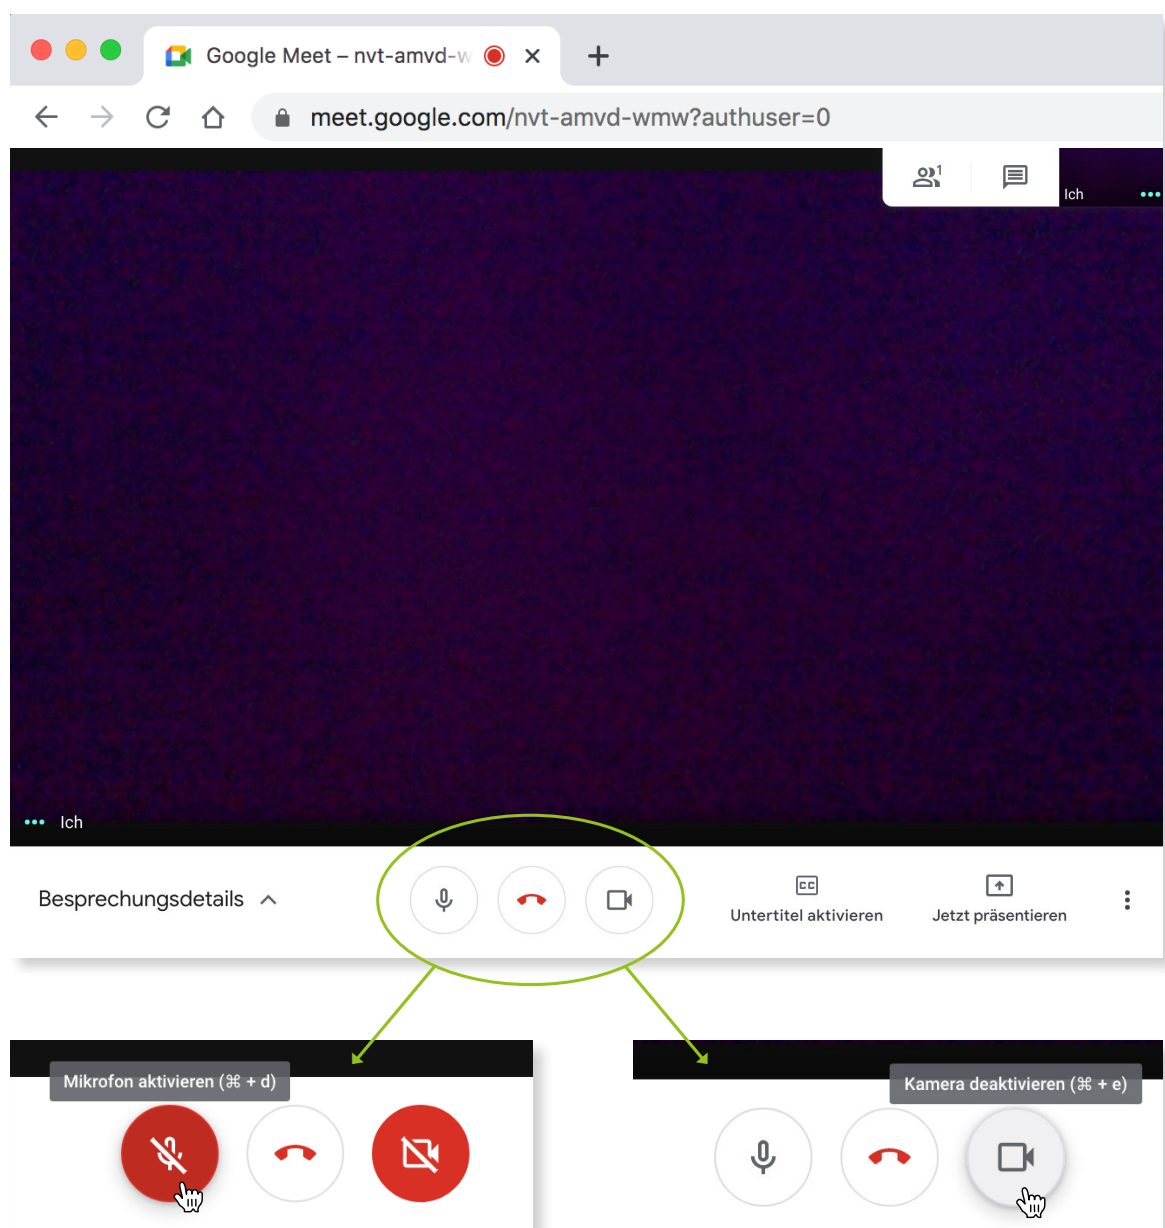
Google Meet – nvt-amvd-w

meet.google.com/nvt-amvd-wmw?authuser=0

1

Ich

Ich

Besprechungsdetails

Untertitel aktivieren

Jetzt präsentieren

Mikrofon aktivieren (⌘ + d)

Kamera deaktivieren (⌘ + e)